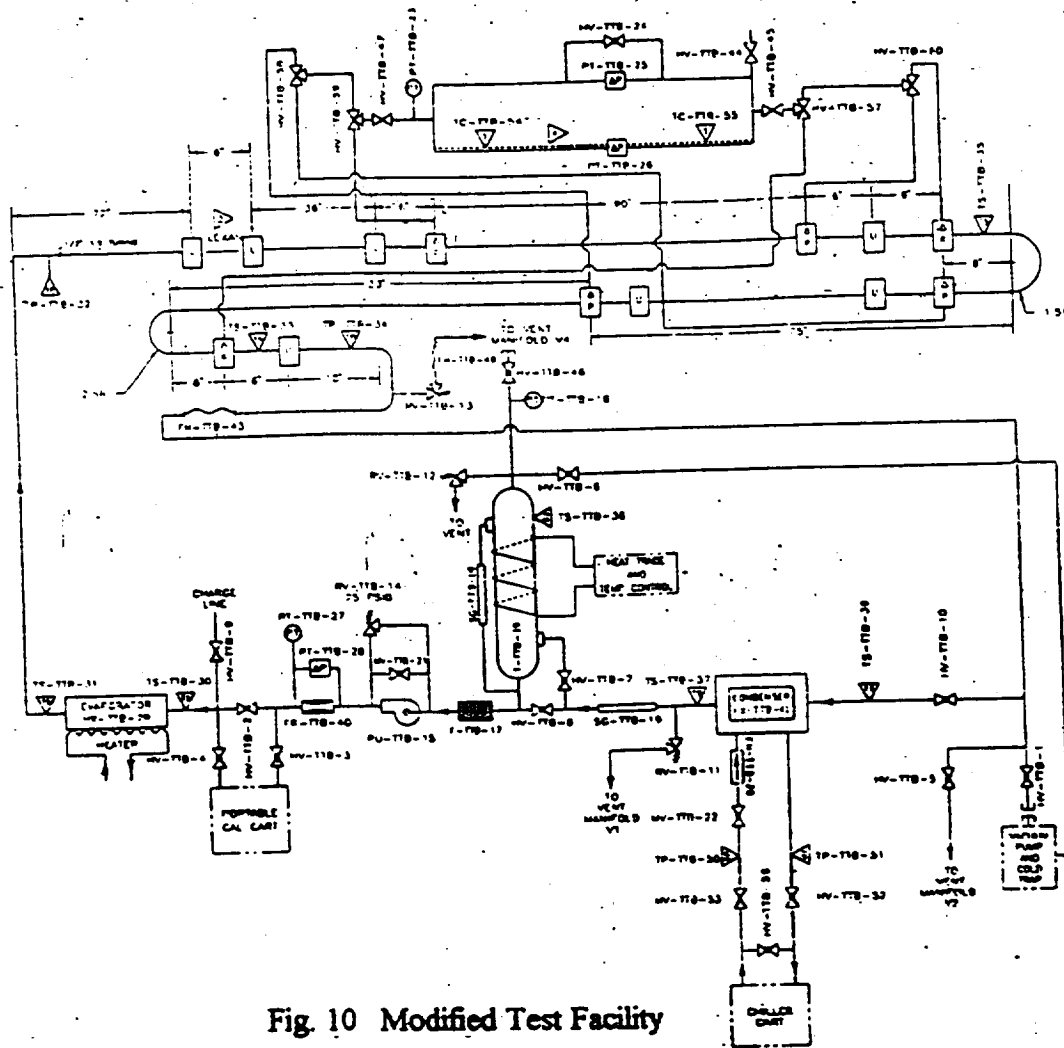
HV-TTB-24
PT-TTB-23
HV-TTB-47
HV-TTB-44
HV-TTB-45
HV-TTB-38
HV-TTB-39
PT-TTB-25
ΔP
TC-TTB-44
TC-TTB-35
ΔP
HV-TTB-50
HV-TTB-37
PT-TTB-26
TS-TTB-35
6"
72"
36"
90"
6"
6"
8"
FM-TTB-22
23"
75"
TS-TTB-33
TP-TTB-34
TO VENT MANIFOLD V4
HV-TTB-48
HV-TTB-46
6"
6"
HV-TTB-13
PT-TTB-18
FM-TTB-43
RV-TTB-12
HV-TTB-6
TO VENT
TS-TTB-36
HEAT TRACE AND TEMP CONTROL
RV-TTB-14 75 PSIG
CHARGE LINE
PT-TTB-27
PT-TTB-28
ΔP
HV-TTB-21
HV-TTB-9
TS-TTB-39
HV-TTB-10
TS-TTB-31
TS-TTB-30
HV-TTB-7
TS-TTB-37
EVAPORATOR HV-TTB-20
HEATER
FS-TTB-40
PU-TTB-15
F-TTB-17
HV-TTB-8
SG-TTB-19
CONDENSER
HV-TTB-4
HV-TTB-2
HV-TTB-3
RV-TTB-11
HV-TTB-5
HV-TTB-1
PORTABLE CAL CART
TO VENT MANIFOLD V1
HV-TTB-22
TP-TTB-30
TP-TTB-31
HV-TTB-33
HV-TTB-35
HV-TTB-32
CHILLER CART
Fig. 10 Modified Test Facility